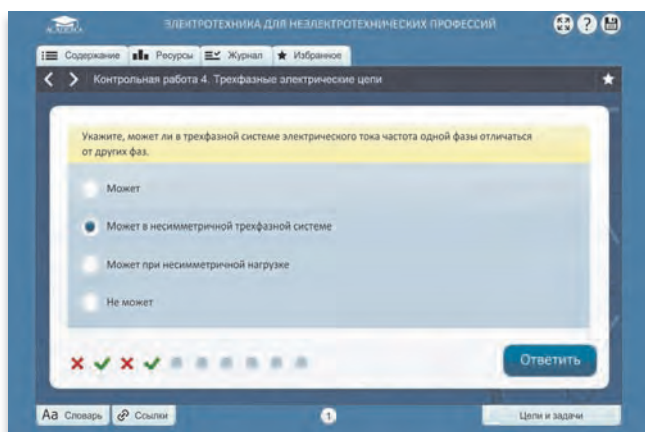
ACADEMIA

ЭЛЕКТРОТЕХНИКА ДЛЯ НЕЭЛЕКТРОТЕХНИЧЕСКИХ ПРОФЕССИЙ

Содержание Ресурсы Журнал Избранное

Контрольная работа 4. Трехфазные электрические цепи

Укажите, может ли в трехфазной системе электрического тока частота одной фазы отличаться от других фаз.

Может

Может в несимметричной трехфазной системе

Может при несимметричной нагрузке

Не может

Ответить

Аа Словарь Ссылки

1

Цели и задачи